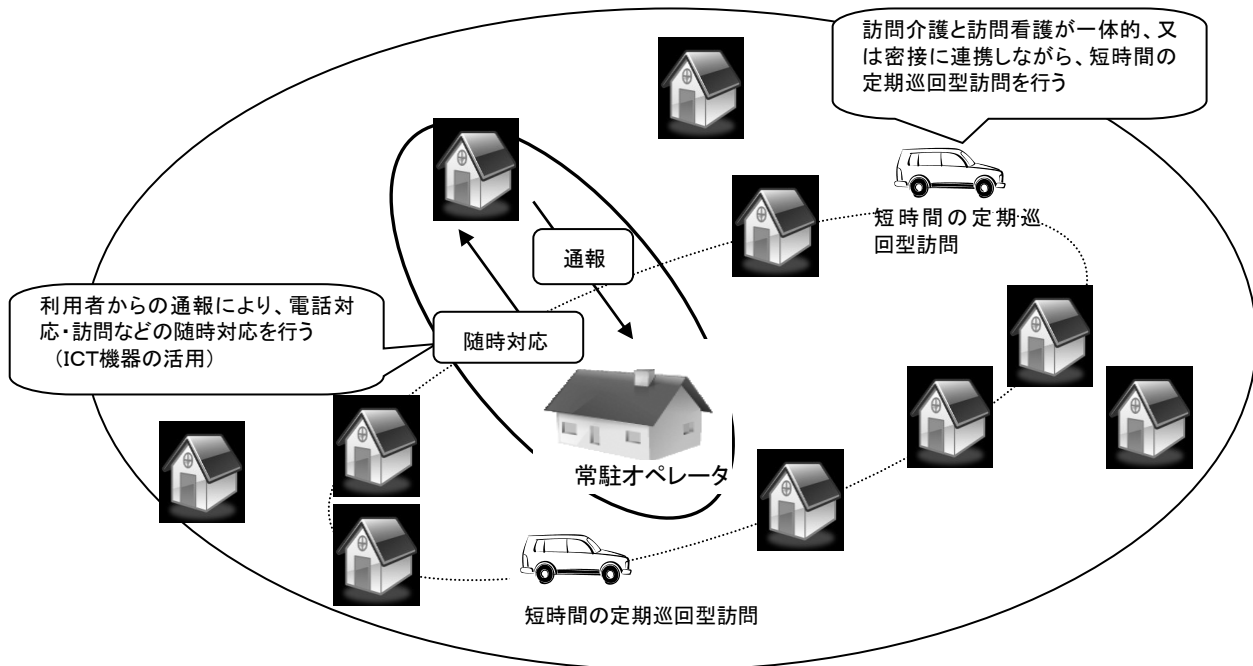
訪問介護と訪問看護が一体的、又は密接に連携しながら、短時間の定期巡回型訪問を行う

短時間の定期巡回型訪問

通報

利用者からの通報により、電話対応・訪問などの随時対応を行う（ICT機器の活用）

随時対応

常駐オペレータ

短時間の定期巡回型訪問